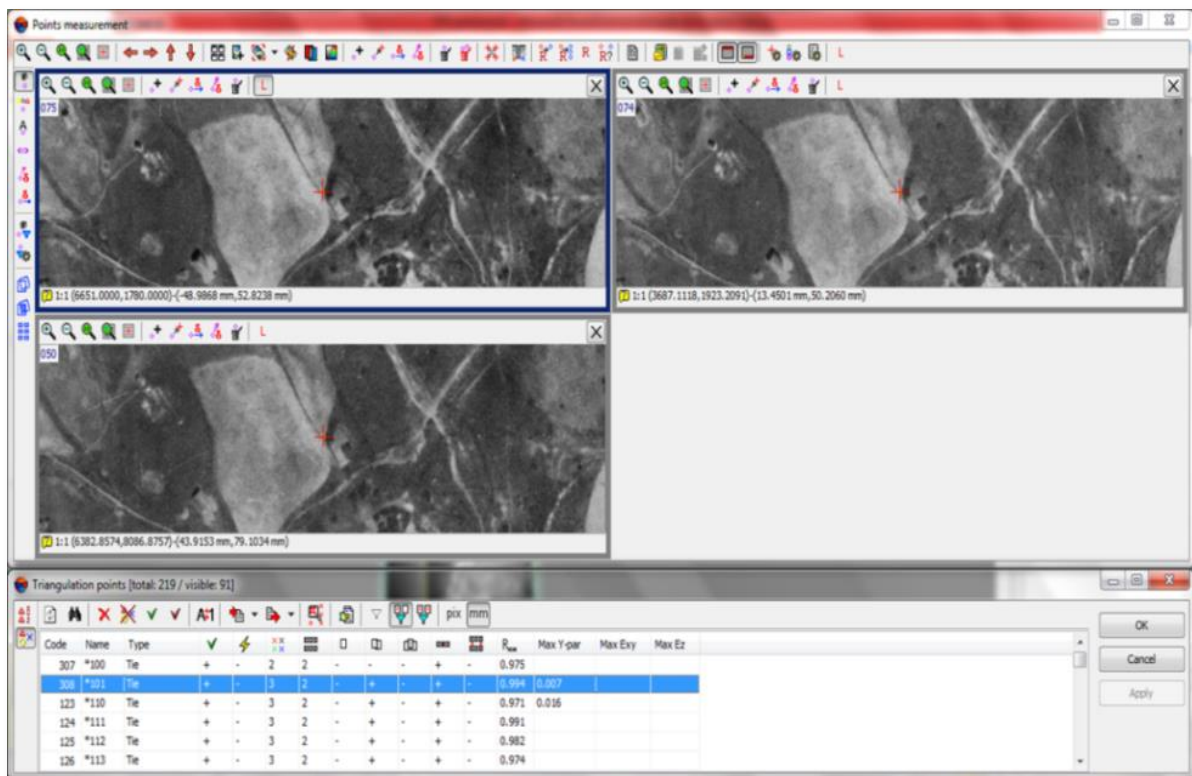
Points measurement

L

075

1:1 (6651.0000,1780.0000)-(-48.9868 mm,52.8238 mm)

L

074

1:1 (3687.1118,1923.2091)-(13.4501 mm,50.2060 mm)

L

050

1:1 (6382.8574,8086.8757)-(43.9153 mm,79.1034 mm)

Triangulation points [total: 219 / visible: 91]

A1 pix mm

| Code | Name | Type | | | | | | | | | | $R_{\text{max}}$ | Max Y-par | Max Exy | Max Ez |
|---|---|---|---|---|---|---|---|---|---|---|---|---|---|---|---|
| 307 | *100 | Tie | + | - | 2 | 2 | - | - | - | + | - | 0.975 | | | |
| 308 | *101 | Tie | + | - | 3 | 2 | - | + | - | + | - | 0.994 | 0.007 | | |
| 123 | *110 | Tie | + | - | 3 | 2 | - | + | - | + | - | 0.971 | 0.016 | | |
| 124 | *111 | Tie | + | - | 3 | 2 | - | + | - | + | - | 0.991 | | | |
| 125 | *112 | Tie | + | - | 3 | 2 | - | + | - | + | - | 0.982 | | | |
| 126 | *113 | Tie | + | - | 3 | 2 | - | + | - | + | - | 0.974 | | | |

OK

Cancel

Apply